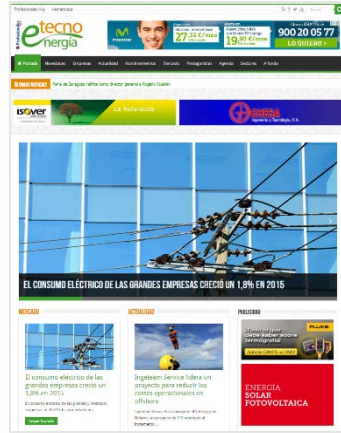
Profesionales hoy   Contactos

e tecno energía

movistar

27,32 €/mes

19,00 €/mes

900 20 05 77

LO QUIERO

Portada   Novedades   Empresas   Actualidad   Nombramientos   Vertidos   Protagonistas   Agenda   Sectores   A fondo

ÚLTIMAS NOTICIAS   Feria de Zaragoza ratifica como director general a Rogelio Cuairán

ISOVER

La Refinería

EHISA

EL CONSUMO ELÉCTRICO DE LAS GRANDES EMPRESAS CRECIÓ UN 1,9% EN 2015

NOVEDADES

ACTUALIDAD

PUBLICIDAD

El consumo eléctrico de las grandes empresas creció un 1,9% en 2015

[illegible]

Seguir leyendo

Ingeteam Service lidera un proyecto para reducir los costes operacionales en offshore

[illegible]

FLUKE

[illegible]

ENERGÍA SOLAR FOTOVOLTAICA